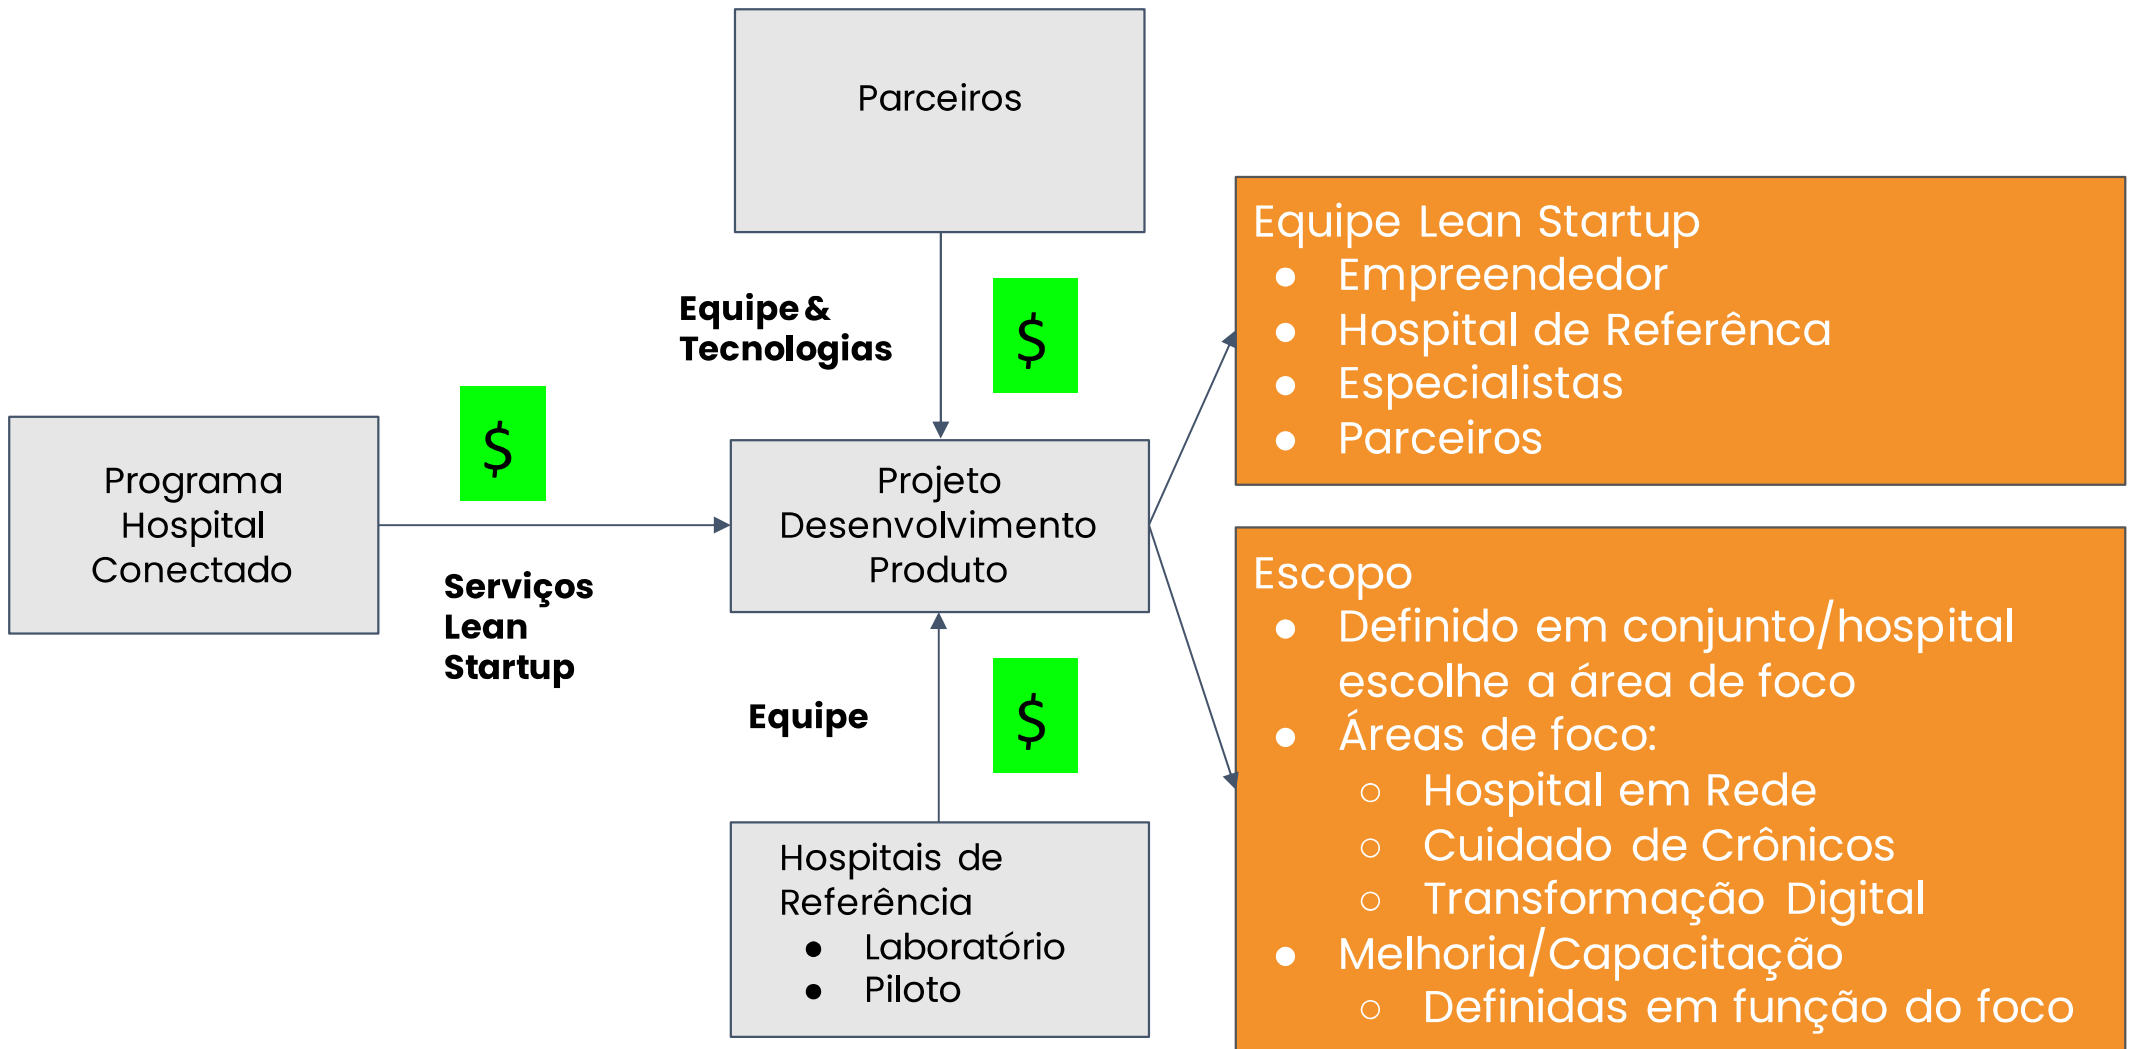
Parceiros

Equipe & Tecnologias

$

Programa Hospital Conectado

$

Serviços Lean Startup

Projeto Desenvolvimento Produto

Equipe

$

Hospitais de Referência
- Laboratório
- Piloto

Equipe Lean Startup
- Empreendedor
- Hospital de Referênca
- Especialistas
- Parceiros

Escopo
- Definido em conjunto/hospital escolhe a área de foco
- Áreas de foco:
  - Hospital em Rede
  - Cuidado de Crônicos
  - Transformação Digital
- Melhoria/Capacitação
  - Definidas em função do foco